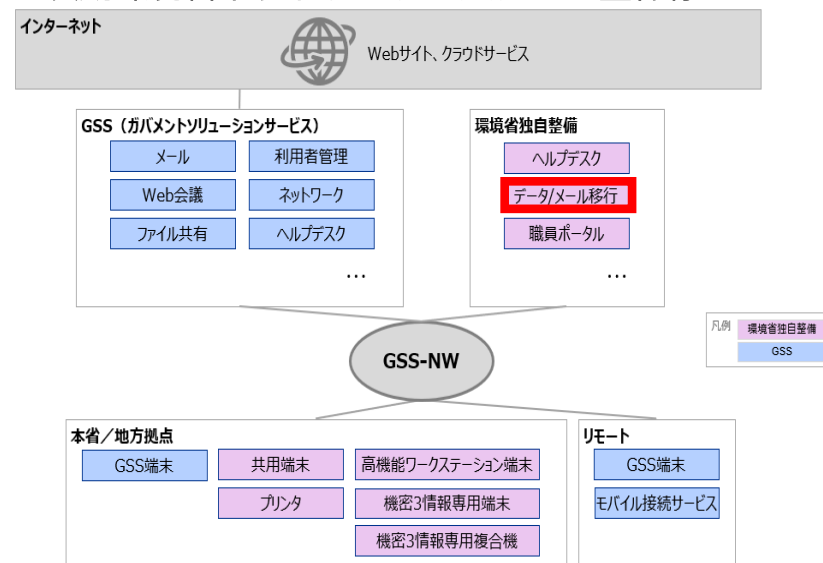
インターネット

Webサイト、クラウドサービス

GSS（ガバメントソリューションサービス）

メール
利用者管理
Web会議
ネットワーク
ファイル共有
ヘルプデスク
…

環境省独自整備

ヘルプデスク
データ/メール移行
職員ポータル
…

凡例
環境省独自整備
GSS

GSS-NW

本省／地方拠点

GSS端末
共用端末
高機能ワークステーション端末
プリンタ
機密3情報専用端末
機密3情報専用複合機

リモート

GSS端末
モバイル接続サービス